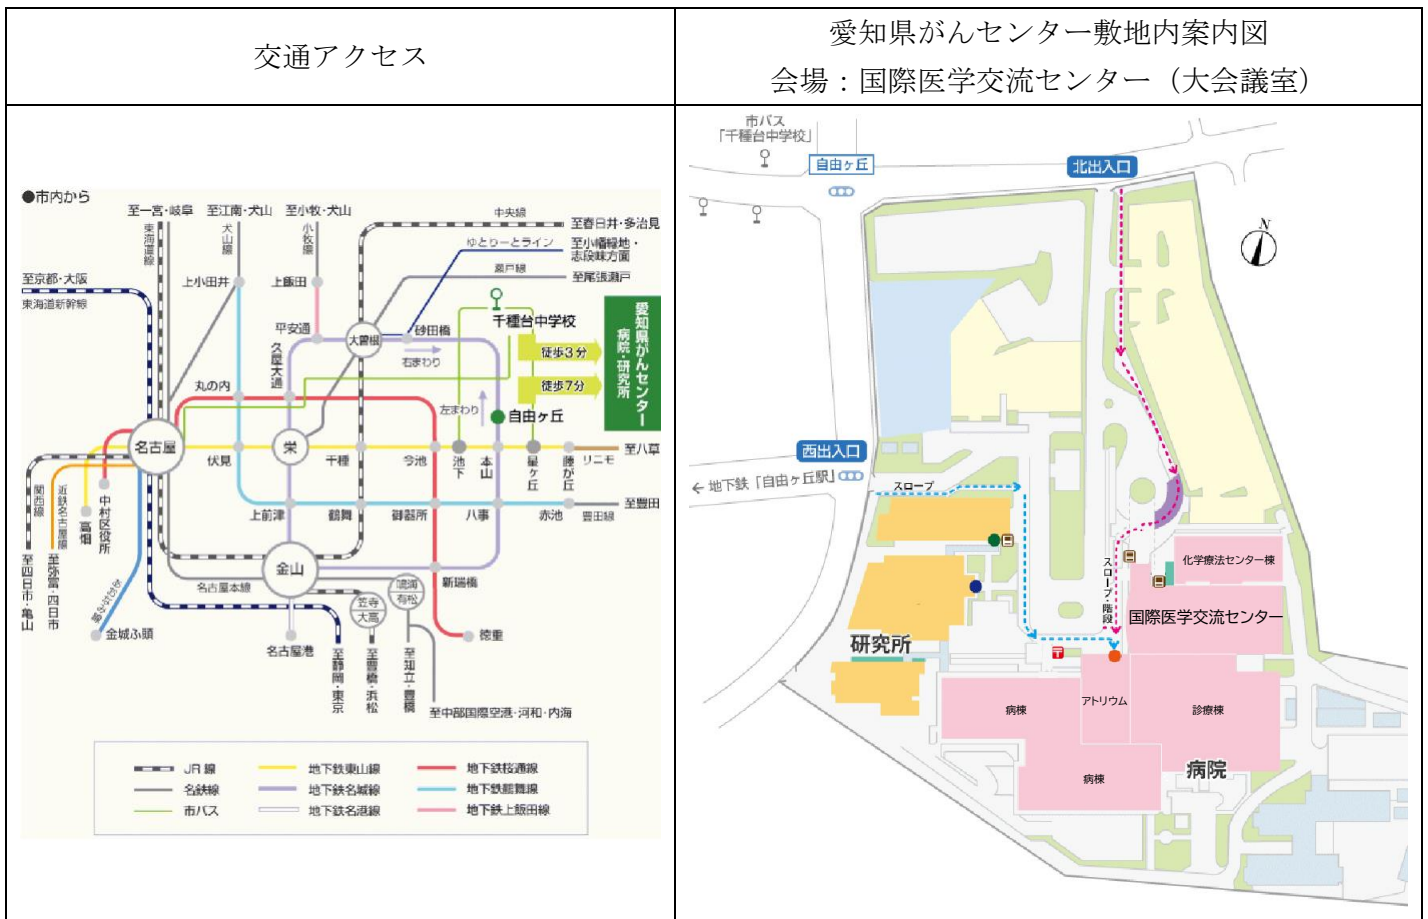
| 交通アクセス | 愛知県がんセンター敷地内案内図 会場：国際医学交流センター（大会議室） |
|---|---|

●市内から

至一宮・岐阜　至江南・犬山　至小牧・犬山　中央線　至春日井・多治見　ゆとりーとライン　至小幡緑地・志段味方面　瀬戸線　至尾張瀬戸　至京都・大阪　東海道新幹線　東海道線　犬山線　小牧線　上小田井　上飯田　平安通　大曽根　砂田橋　千種台中学校　徒歩3分　徒歩7分　右まわり　左まわり　自由ヶ丘　愛知県がんセンター　病院・研究所　久屋大通　丸の内　名古屋　伏見　栄　千種　今池　池下　本山　星ヶ丘　藤が丘　リニモ　至八草　至豊田　豊田線　赤池　八事　御器所　鶴舞　上前津　金山　新瑞橋　関西線　近鉄名古屋線　あおなみ線　高畑　中村区役所　名古屋本線　笠寺　大高　鳴海　有松　徳重　金城ふ頭　名古屋港　至四日市・亀山　至弥富・四日市　至静岡・東京　至豊橋・浜松　至知立・豊橋　至中部国際空港・河和・内海

JR線　名鉄線　市バス　地下鉄東山線　地下鉄名城線　地下鉄名港線　地下鉄桜通線　地下鉄鶴舞線　地下鉄上飯田線

市バス「千種台中学校」　自由ヶ丘　北出入口　N　西出入口　← 地下鉄「自由ヶ丘駅」　スロープ　スロープ・階段　化学療法センター棟　国際医学交流センター　研究所　アトリウム　病棟　診療棟　病棟　病院